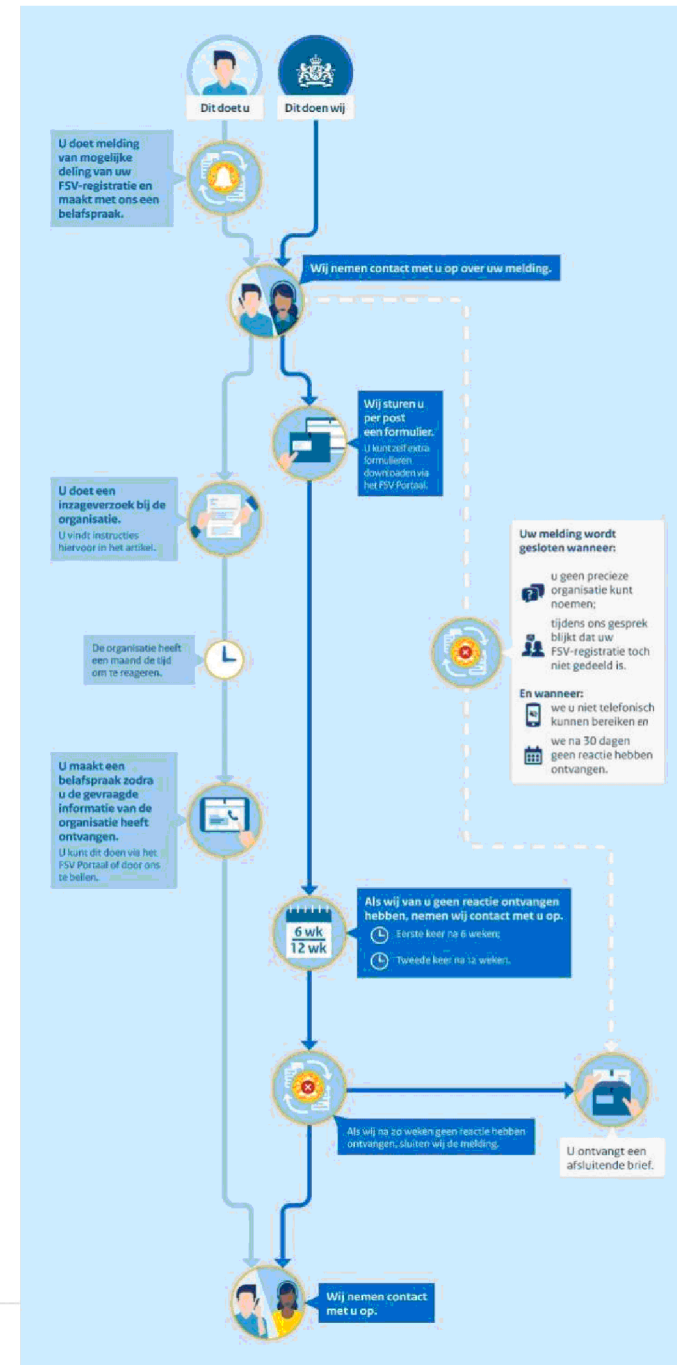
Dit doet u

Dit doen wij

U doet melding van mogelijke deling van uw FSV-registratie en maakt met ons een belafspraak.

Wij nemen contact met u op over uw melding.

Wij sturen u per post een formulier.

U kunt zelf extra formulieren downloaden via het FSV Portaal.

U doet een inzageverzoek bij de organisatie.

U vindt instructies hiervoor in het artikel.

Uw melding wordt gesloten wanneer:

u geen precieze organisatie kunt noemen;

tijdens ons gesprek blijkt dat uw FSV-registratie toch niet gedeeld is.

En wanneer:

we u niet telefonisch kunnen bereiken en

we na 30 dagen geen reactie hebben ontvangen.

De organisatie heeft een maand de tijd om te reageren.

U maakt een belafspraak zodra u de gevraagde informatie van de organisatie heeft ontvangen.

U kunt dit doen via het FSV Portaal of door ons te bellen.

Als wij van u geen reactie ontvangen hebben, nemen wij contact met u op.

6 wk

12 wk

Eerste keer na 6 weken;

Tweede keer na 12 weken.

Als wij na 20 weken geen reactie hebben ontvangen, sluiten wij de melding.

U ontvangt een afsluitende brief.

Wij nemen contact met u op.